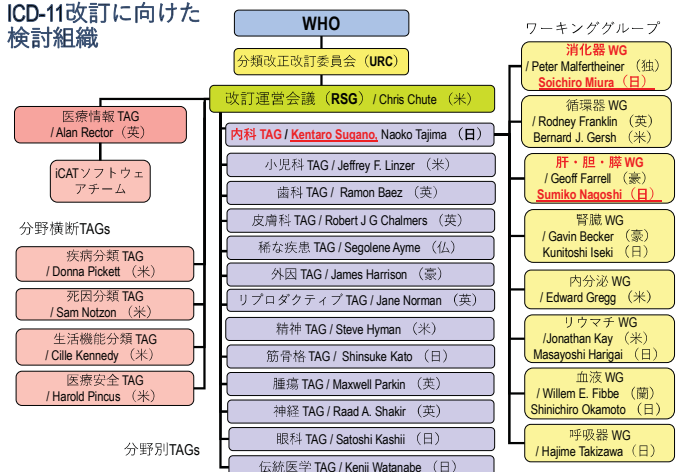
ICD-11改訂に向けた検討組織

WHO

分類改正改訂委員会（URC）

改訂運営会議（RSG）/ Chris Chute （米）

医療情報 TAG / Alan Rector （英）

iCATソフトウェアチーム

分野横断TAGs

疾病分類 TAG / Donna Pickett （米）

死因分類 TAG / Sam Notzon （米）

生活機能分類 TAG / Cille Kennedy （米）

医療安全 TAG / Harold Pincus （米）

分野別TAGs

内科 TAG / Kentaro Sugano, Naoko Tajima （日）

小児科 TAG / Jeffrey F. Linzer （米）

歯科 TAG / Ramon Baez （英）

皮膚科 TAG / Robert J G Chalmers （英）

稀な疾患 TAG / Segolene Ayme （仏）

外因 TAG / James Harrison （豪）

リプロダクティブ TAG / Jane Norman （英）

精神 TAG / Steve Hyman （米）

筋骨格 TAG / Shinsuke Kato （日）

腫瘍 TAG / Maxwell Parkin （英）

神経 TAG / Raad A. Shakir （英）

眼科 TAG / Satoshi Kashii （日）

伝統医学 TAG / Kenji Watanabe （日）

ワーキンググループ

消化器 WG / Peter Malfertheiner （独） Soichiro Miura （日）

循環器 WG / Rodney Franklin （英） Bernard J. Gersh （米）

肝・胆・膵 WG / Geoff Farrell （豪） Sumiko Nagoshi （日）

腎臓 WG / Gavin Becker （豪） Kunitoshi Iseki （日）

内分泌 WG / Edward Gregg （米）

リウマチ WG /Jonathan Kay （米） Masayoshi Harigai （日）

血液 WG / Willem E. Fibbe （蘭） Shinichiro Okamoto （日）

呼吸器 WG / Hajime Takizawa （日）